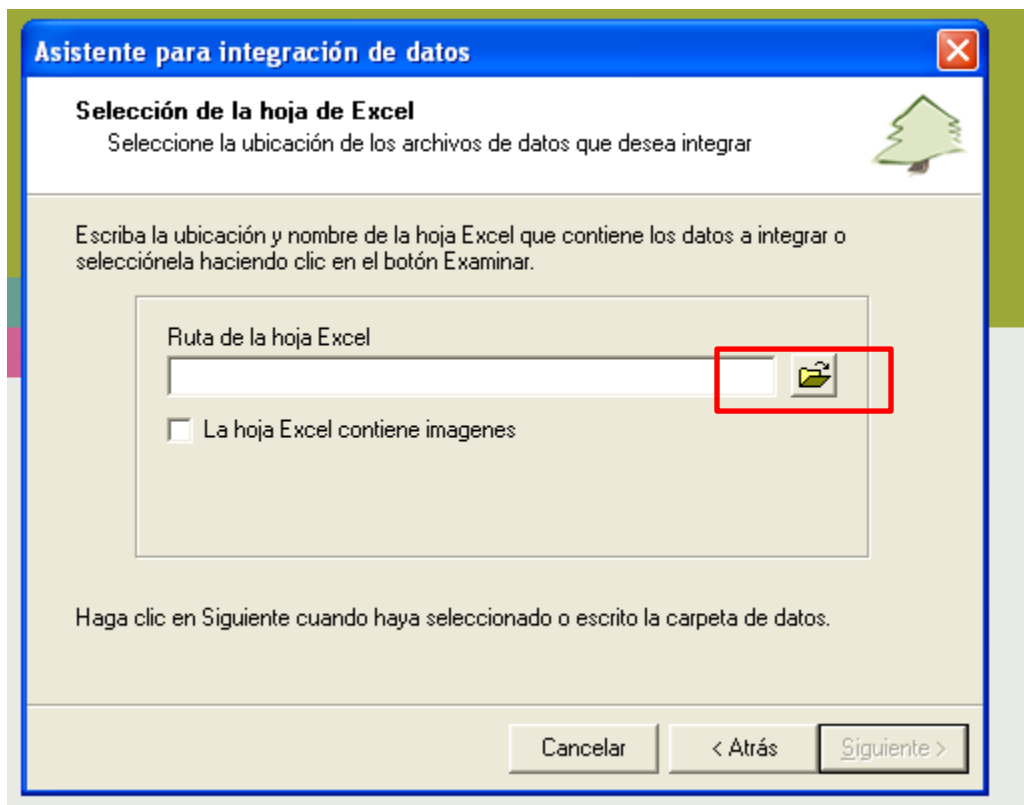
Asistente para integración de datos

Selección de la hoja de Excel
Seleccione la ubicación de los archivos de datos que desea integrar

Escriba la ubicación y nombre de la hoja Excel que contiene los datos a integrar o selecciónela haciendo clic en el botón Examinar.

Ruta de la hoja Excel

La hoja Excel contiene imagenes

Haga clic en Siguiente cuando haya seleccionado o escrito la carpeta de datos.

Cancelar
< Atrás
Siguiente >